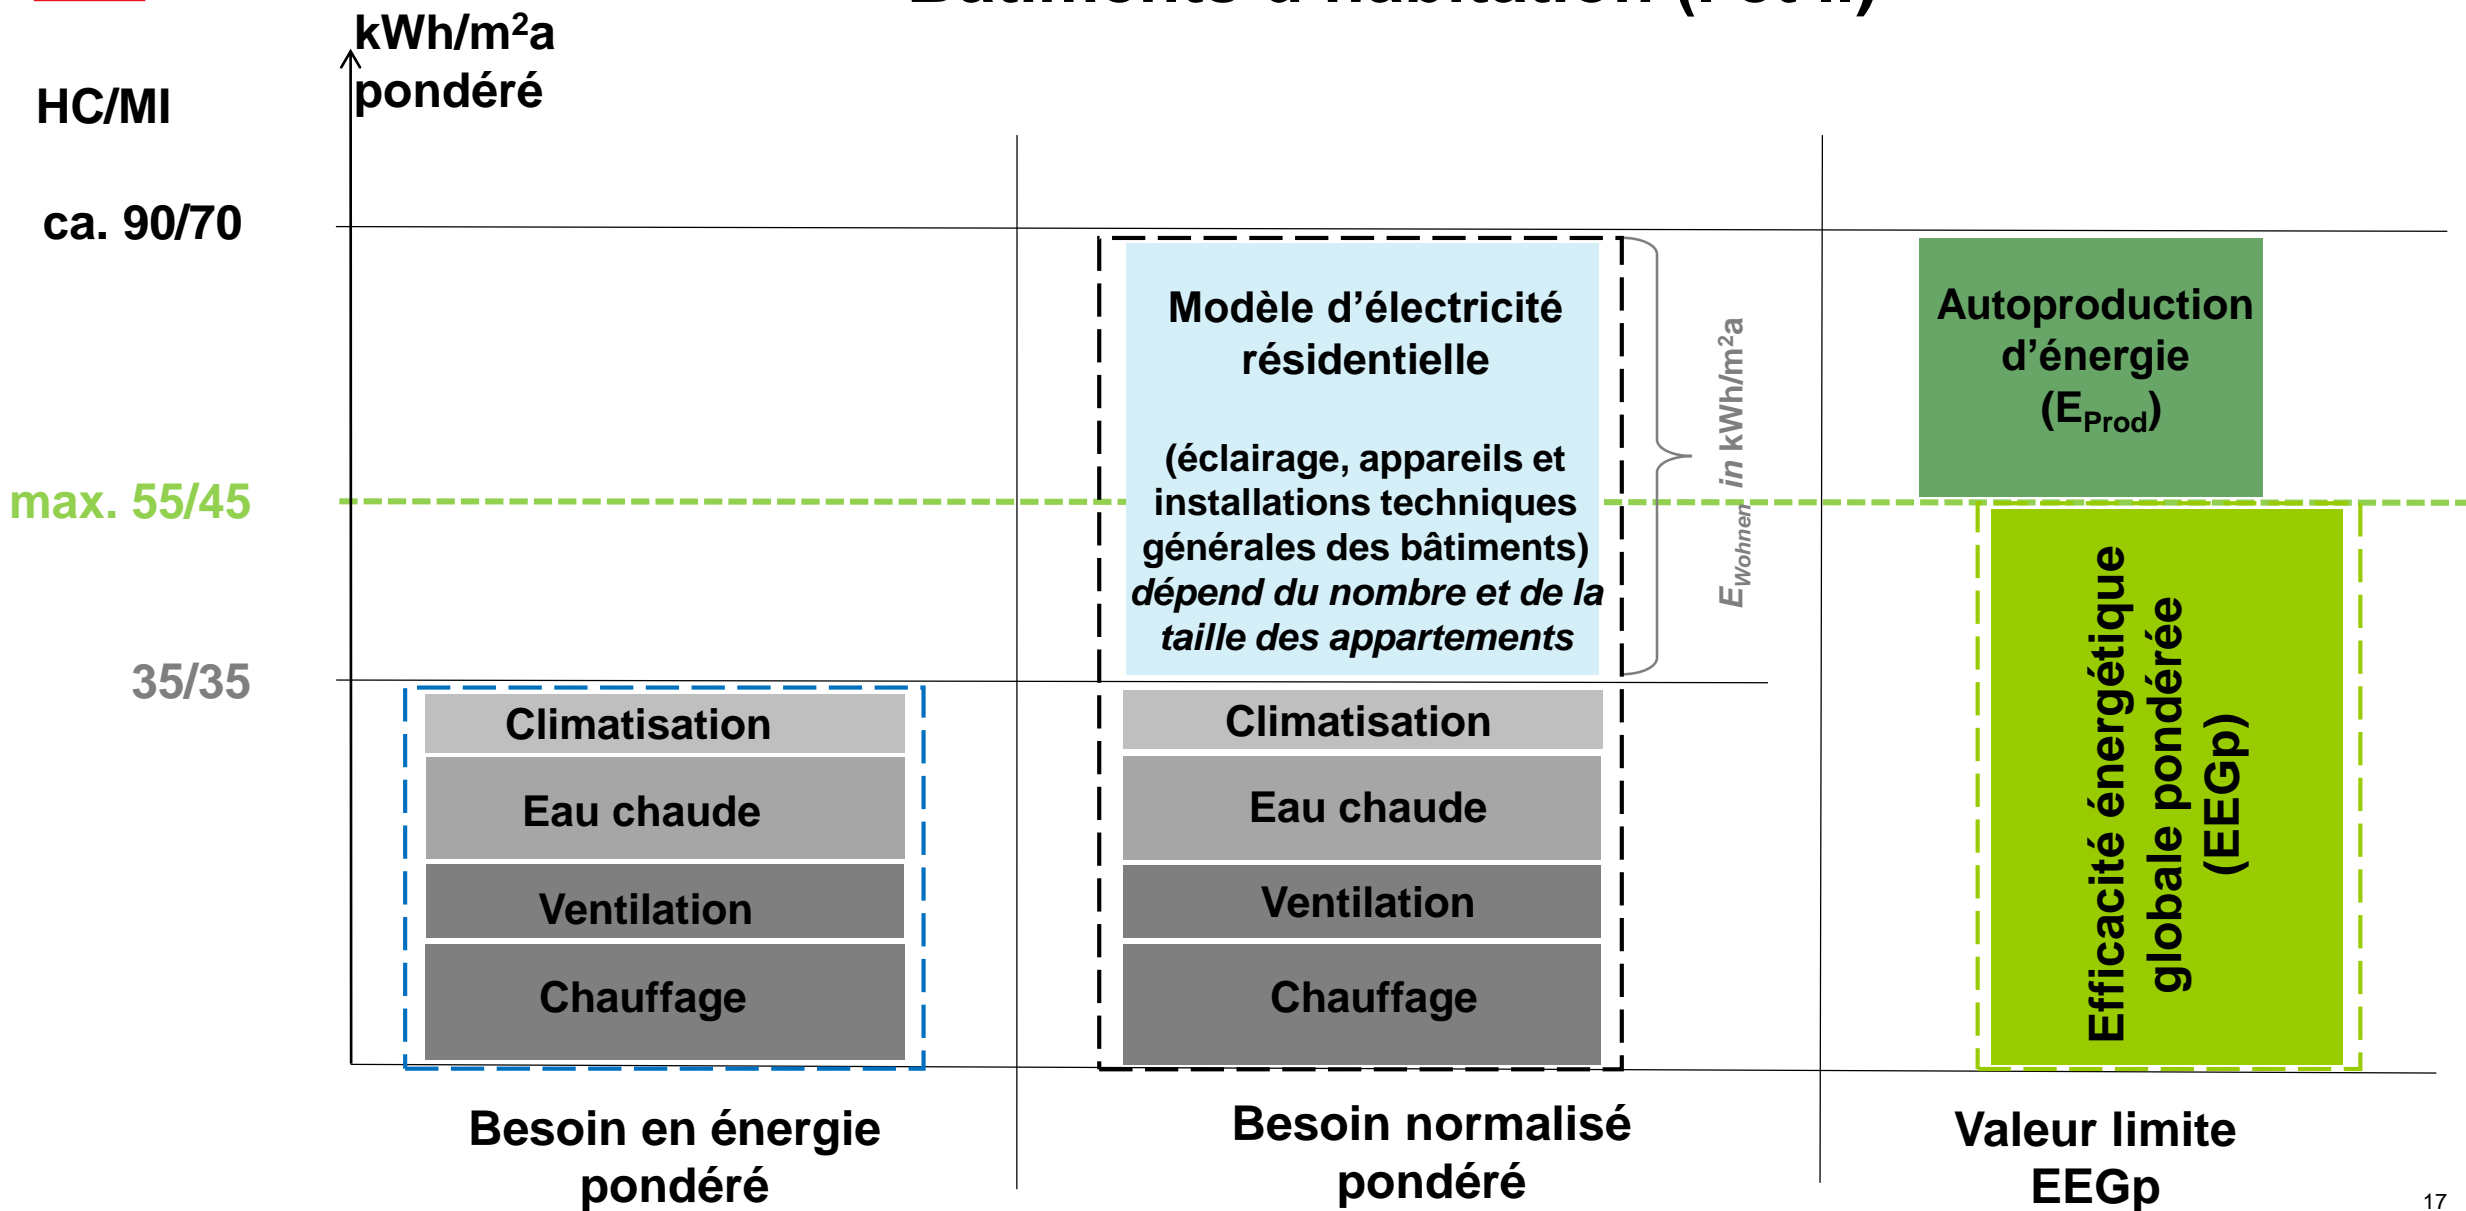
kWh/m²a pondéré

HC/MI

ca. 90/70

max. 55/45

35/35

Climatisation

Eau chaude

Ventilation

Chauffage

Modèle d'électricité résidentielle

(éclairage, appareils et installations techniques générales des bâtiments)
*dépend du nombre et de la taille des appartements*

Climatisation

Eau chaude

Ventilation

Chauffage

$E_{Wohnen}$ *in* kWh/m²a

Autoproduction d'énergie ($E_{Prod}$)

Efficacité énergétique globale pondérée (EEGp)

Besoin en énergie pondéré

Besoin normalisé pondéré

Valeur limite EEGp

17